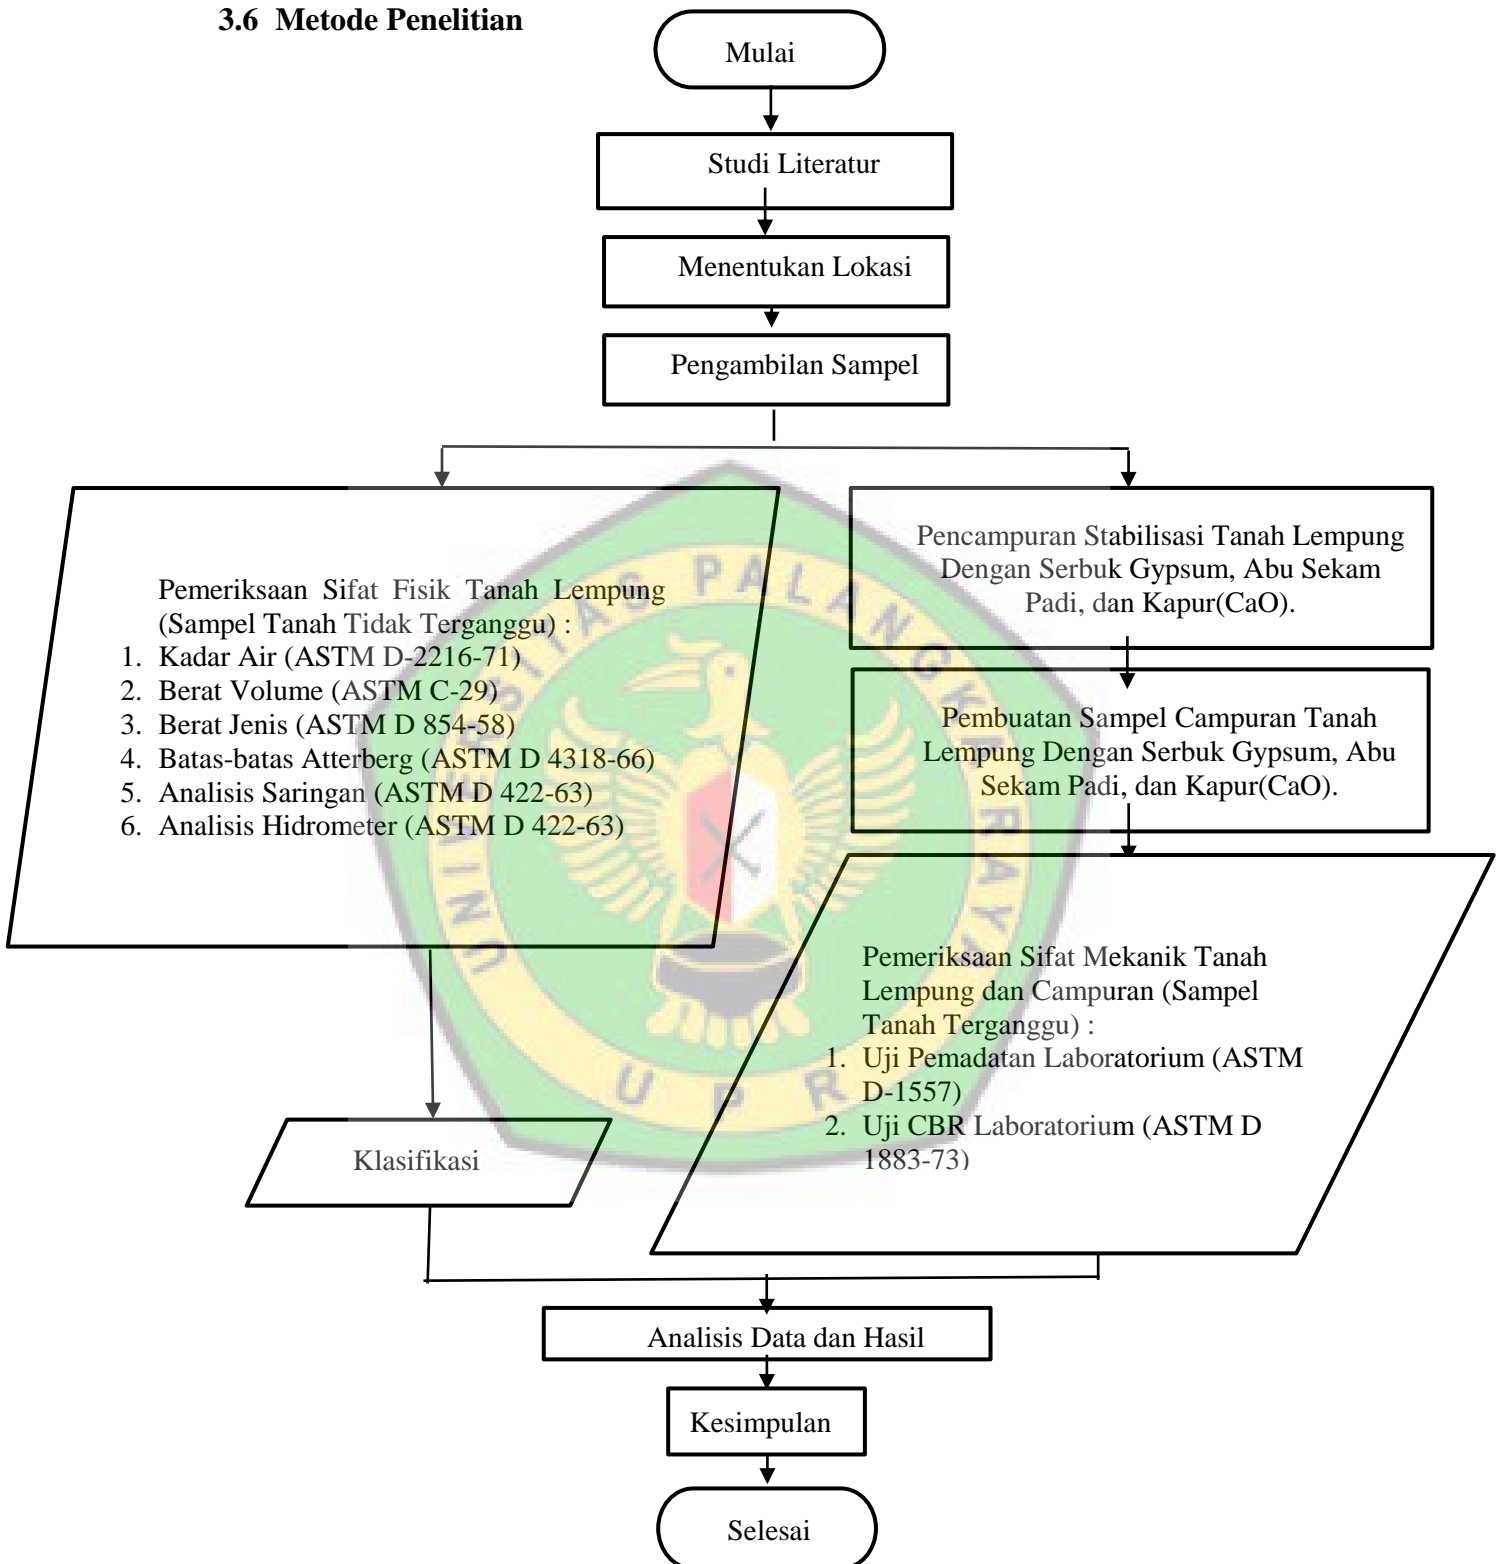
3.6 Metode Penelitian

Mulai

Studi Literatur

Menentukan Lokasi

Pengambilan Sampel

Pemeriksaan Sifat Fisik Tanah Lempung (Sampel Tanah Tidak Terganggu) :
1. Kadar Air (ASTM D-2216-71)
2. Berat Volume (ASTM C-29)
3. Berat Jenis (ASTM D 854-58)
4. Batas-batas Atterberg (ASTM D 4318-66)
5. Analisis Saringan (ASTM D 422-63)
6. Analisis Hidrometer (ASTM D 422-63)

Pencampuran Stabilisasi Tanah Lempung Dengan Serbuk Gypsum, Abu Sekam Padi, dan Kapur(CaO).

Pembuatan Sampel Campuran Tanah Lempung Dengan Serbuk Gypsum, Abu Sekam Padi, dan Kapur(CaO).

Pemeriksaan Sifat Mekanik Tanah Lempung dan Campuran (Sampel Tanah Terganggu) :
1. Uji Pemadatan Laboratorium (ASTM D-1557)
2. Uji CBR Laboratorium (ASTM D 1883-73)

Klasifikasi

UNIVERSITAS PALANGKARAYA
UPR

Analisis Data dan Hasil

Kesimpulan

Selesai